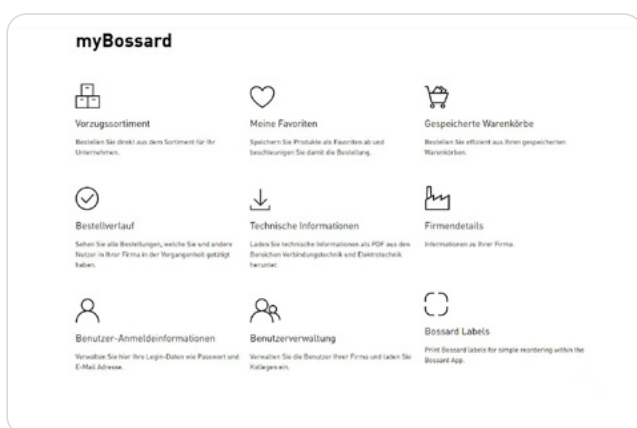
myBossard

Vorzugssortiment

Bestellen Sie direkt aus dem Sortiment für Ihr Unternehmen.

Meine Favoriten

Speichern Sie Produkte als Favoriten ab und beschleunigen Sie damit die Bestellung.

Gespeicherte Warenkörbe

Bestellen Sie effizient aus Ihren gespeicherten Warenkörben.

Bestellverlauf

Sehen Sie alle Bestellungen, welche Sie und andere Nutzer in Ihrer Firma in der Vergangenheit getätigt haben.

Technische Informationen

Laden Sie technische Informationen als PDF aus den Bereichen Verbindungstechnik und Elektrotechnik herunter.

Firmendetails

Informationen zu Ihrer Firma.

Benutzer-Anmeldeinformationen

Verwalten Sie hier Ihre Login-Daten wie Passwort und E-Mail Adresse.

Benutzerverwaltung

Verwalten Sie die Benutzer Ihrer Firma und laden Sie Kollegen ein.

Bossard Labels

Print Bossard labels for simple reordering within the Bossard App.